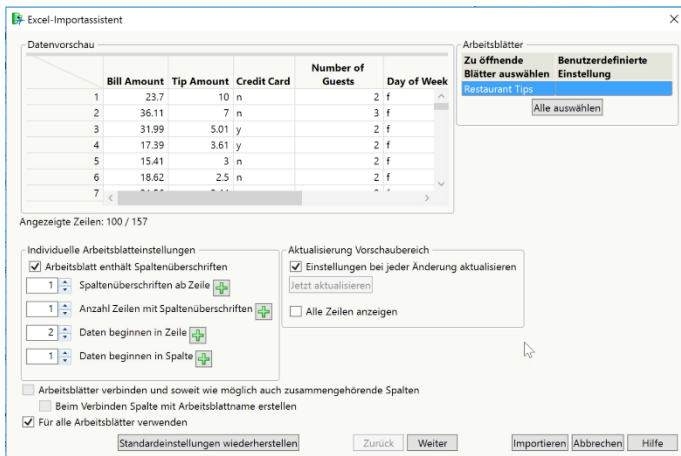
Excel-Importassistent

Datenvorschau

|   | Bill Amount | Tip Amount | Credit Card | Number of Guests | Day of Week |
|---|---|---|---|---|---|
| 1 | 23.7 | 10 | n | 2 | f |
| 2 | 36.11 | 7 | n | 3 | f |
| 3 | 31.99 | 5.01 | y | 2 | f |
| 4 | 17.39 | 3.61 | y | 2 | f |
| 5 | 15.41 | 3 | n | 2 | f |
| 6 | 18.62 | 2.5 | n | 2 | f |
| 7 | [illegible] | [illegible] | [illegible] | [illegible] | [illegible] |

Angezeigte Zeilen: 100 / 157

Arbeitsblätter

| Zu öffnende Blätter auswählen | Benutzerdefinierte Einstellung |
|---|---|
| Restaurant Tips | |

Alle auswählen

Individuelle Arbeitsblatteinstellungen
Arbeitsblatt enthält Spaltenüberschriften
1 Spaltenüberschriften ab Zeile
1 Anzahl Zeilen mit Spaltenüberschriften
2 Daten beginnen in Zeile
1 Daten beginnen in Spalte

Aktualisierung Vorschaubereich
Einstellungen bei jeder Änderung aktualisieren
Jetzt aktualisieren
Alle Zeilen anzeigen

Arbeitsblätter verbinden und soweit wie möglich auch zusammengehörende Spalten
Beim Verbinden Spalte mit Arbeitsblattname erstellen
Für alle Arbeitsblätter verwenden

Standardeinstellungen wiederherstellen
Zurück
Weiter
Importieren
Abbrechen
Hilfe